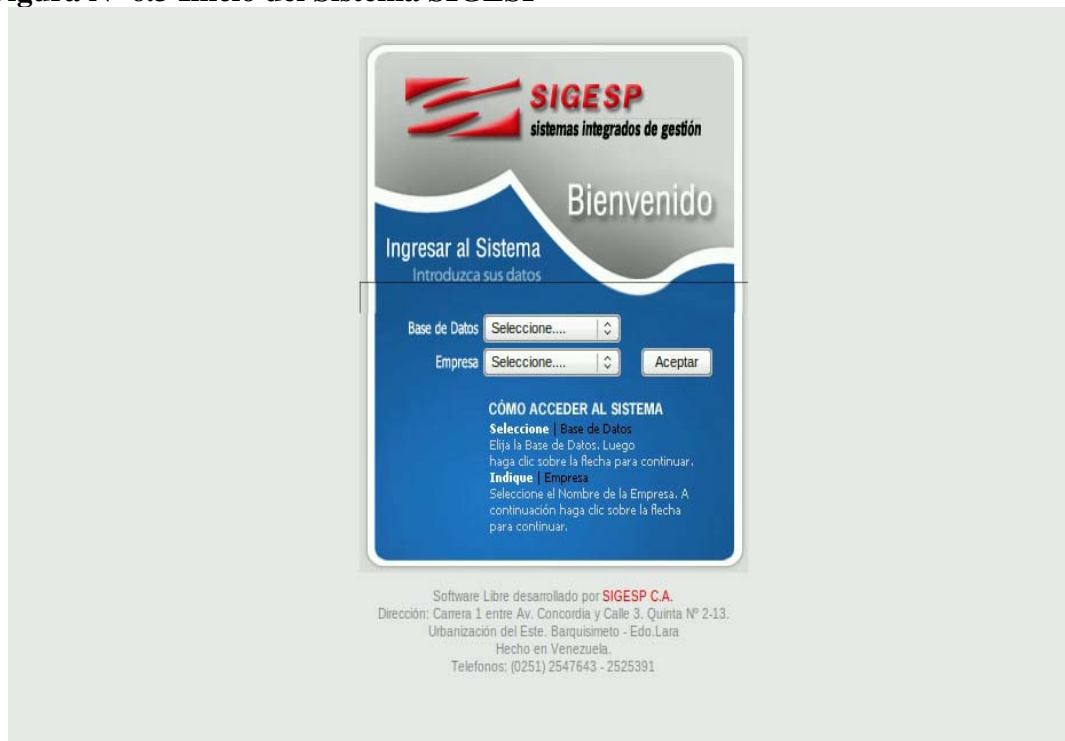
igura N° 6.3 Inicio del Sistema SIGESP

SIGESP
sistemas integrados de gestión

Bienvenido

Ingresar al Sistema
Introduzca sus datos

Base de Datos Seleccione....

Empresa Seleccione.... Aceptar

CÓMO ACCEDER AL SISTEMA
Seleccione | Base de Datos
Elija la Base de Datos. Luego haga clic sobre la flecha para continuar.
Indique | Empresa
Seleccione el Nombre de la Empresa. A continuación haga clic sobre la flecha para continuar.

Software Libre desarrollado por SIGESP C.A.
Dirección: Carrera 1 entre Av. Concordia y Calle 3. Quinta Nº 2-13.
Urbanización del Este. Barquisimeto - Edo.Lara
Hecho en Venezuela.
Telefonos: (0251) 2547643 - 2525391